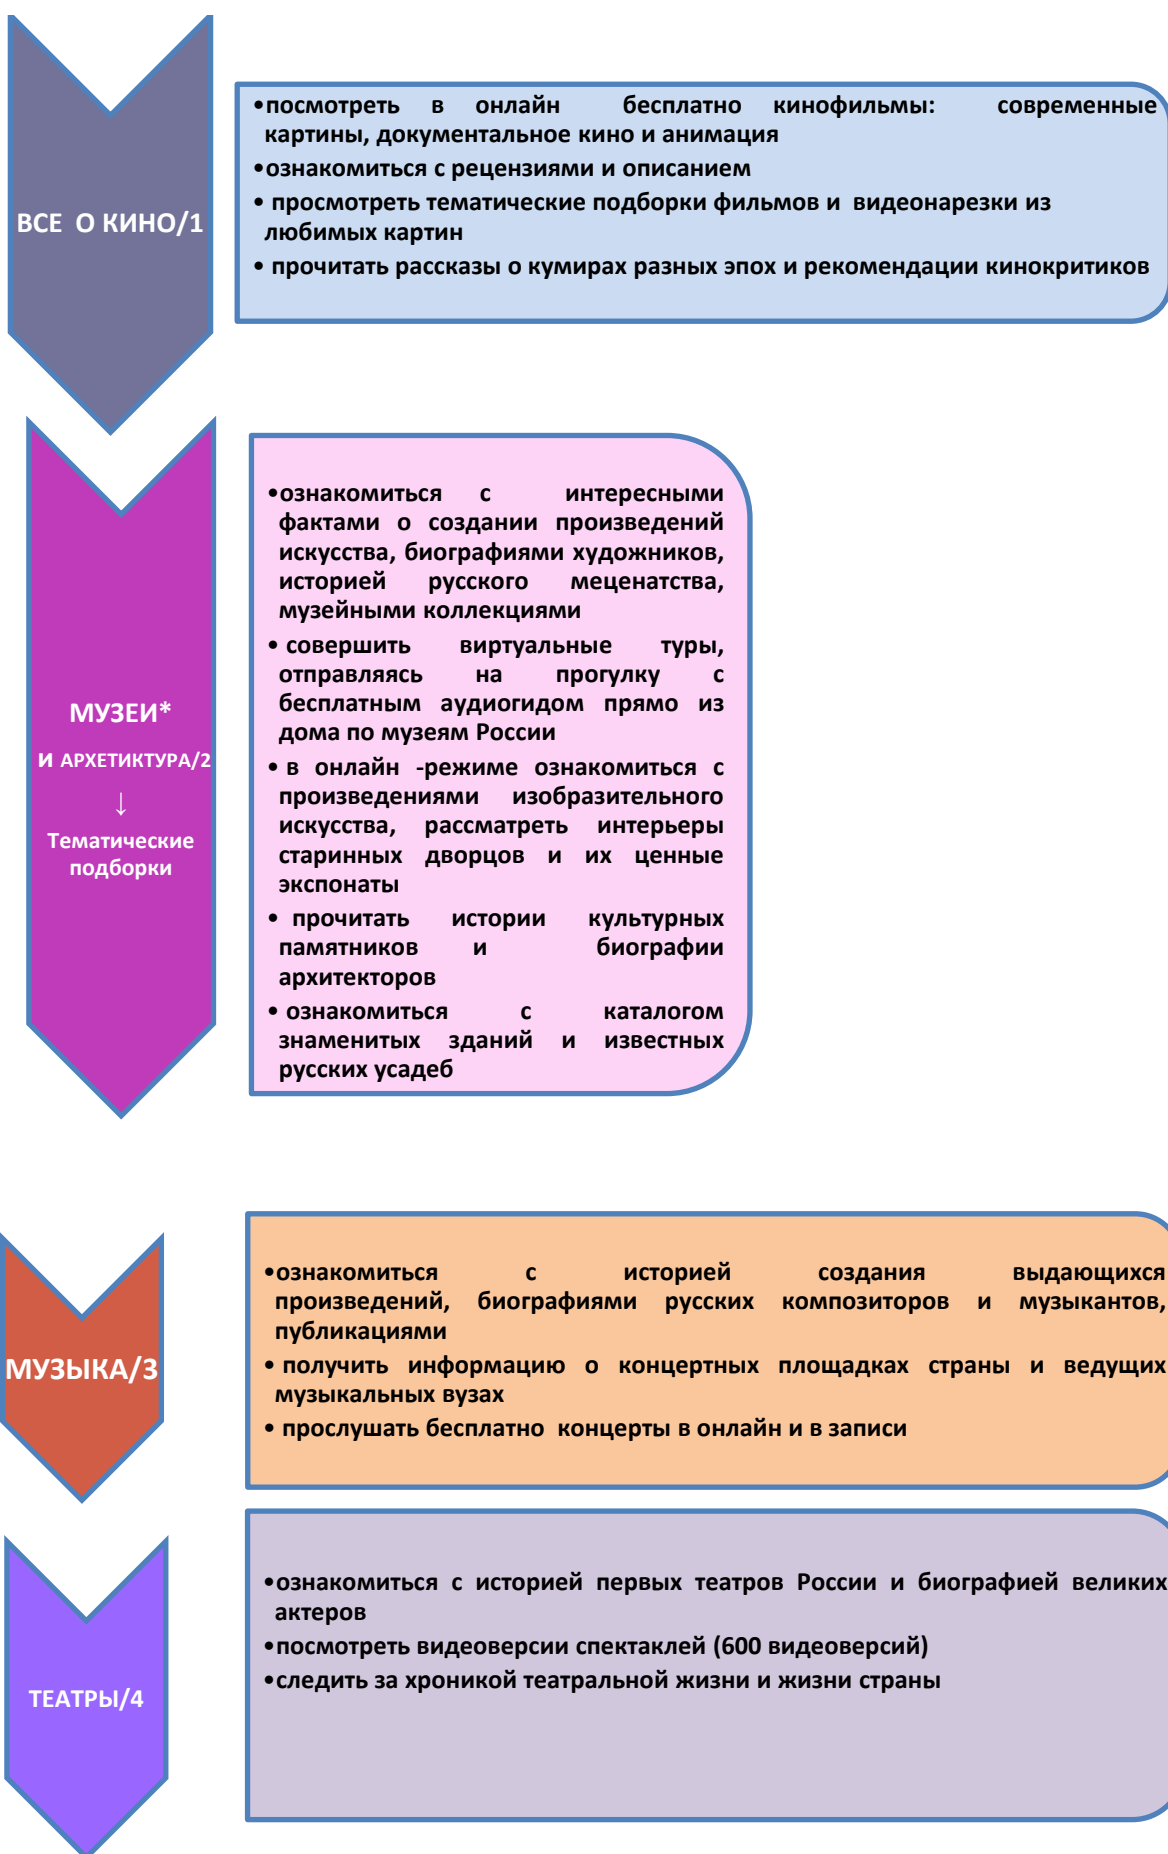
ВСЕ О КИНО/1

•посмотреть в онлайн бесплатно кинофильмы: современные картины, документальное кино и анимация
•ознакомиться с рецензиями и описанием
• просмотреть тематические подборки фильмов и видеонарезки из любимых картин
• прочитать рассказы о кумирах разных эпох и рекомендации кинокритиков

МУЗЕИ*
И АРХЕТИКТУРА/2
↓
Тематические подборки

•ознакомиться с интересными фактами о создании произведений искусства, биографиями художников, историей русского меценатства, музейными коллекциями
• совершить виртуальные туры, отправляясь на прогулку с бесплатным аудиогидом прямо из дома по музеям России
• в онлайн -режиме ознакомиться с произведениями изобразительного искусства, рассматреть интерьеры старинных дворцов и их ценные экспонаты
• прочитать истории культурных памятников и биографии архитекторов
• ознакомиться с каталогом знаменитых зданий и известных русских усадеб

МУЗЫКА/3

•ознакомиться с историей создания выдающихся произведений, биографиями русских композиторов и музыкантов, публикациями
• получить информацию о концертных площадках страны и ведущих музыкальных вузах
• прослушать бесплатно концерты в онлайн и в записи

ТЕАТРЫ/4

•ознакомиться с историей первых театров России и биографией великих актеров
•посмотреть видеоверсии спектаклей (600 видеоверсий)
•следить за хроникой театральной жизни и жизни страны